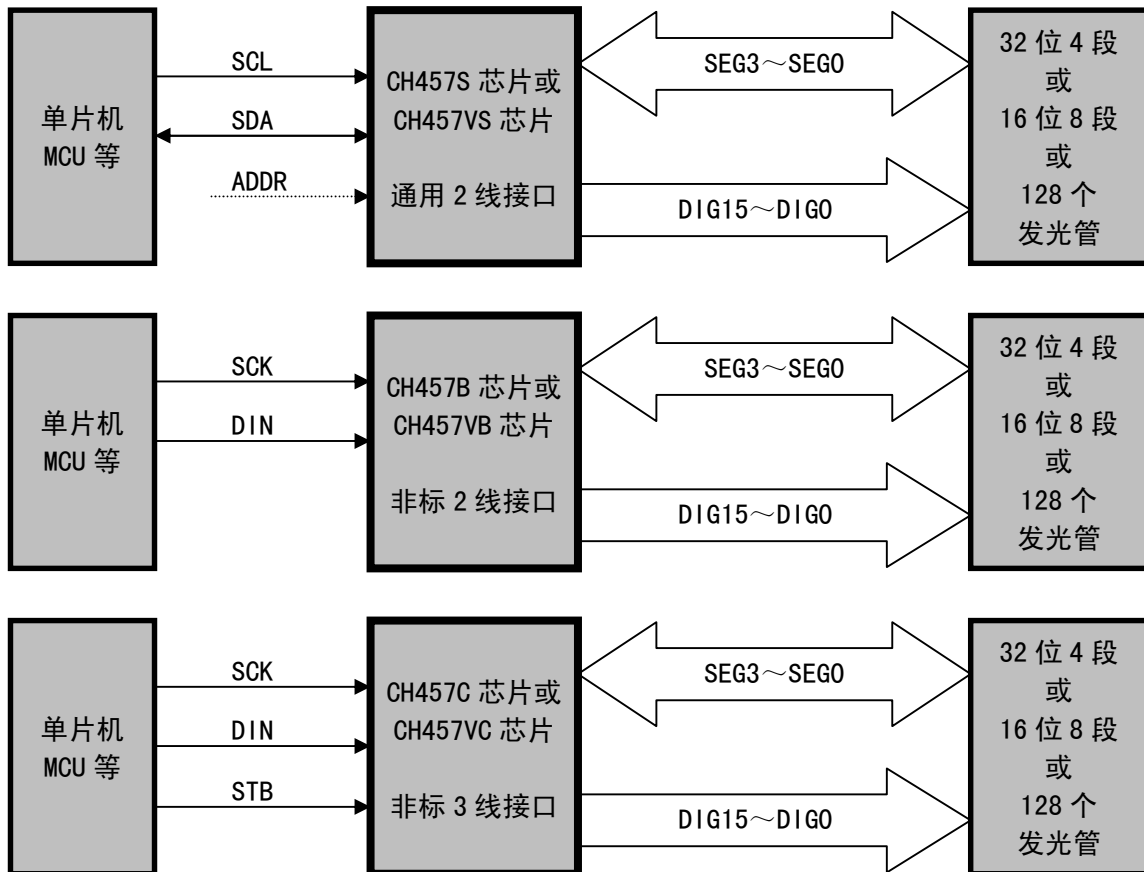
单片机
MCU 等

SCL
SDA
ADDR

CH457S 芯片或
CH457VS 芯片
通用 2 线接口

SEG3～SEG0
DIG15～DIG0

32 位 4 段
或
16 位 8 段
或
128 个
发光管

单片机
MCU 等

SCK
DIN

CH457B 芯片或
CH457VB 芯片
非标 2 线接口

SEG3～SEG0
DIG15～DIG0

32 位 4 段
或
16 位 8 段
或
128 个
发光管

单片机
MCU 等

SCK
DIN
STB

CH457C 芯片或
CH457VC 芯片
非标 3 线接口

SEG3～SEG0
DIG15～DIG0

32 位 4 段
或
16 位 8 段
或
128 个
发光管